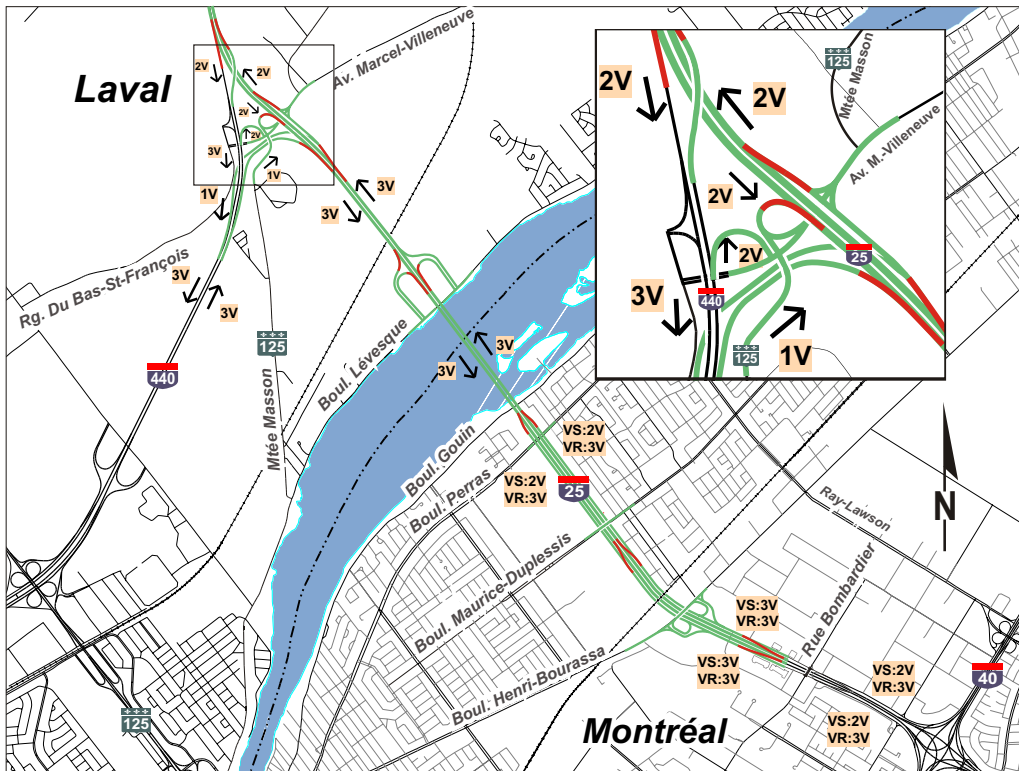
Laval

2V
2V
2V
2V
3V
1V
1V
3V
3V
3V
3V

Av. Marcel-Villeneuve
Rg. Du Bas-St-François

440
125
Mtée Masson
Boul. Lévesque

3V
3V

Boul. Gouin
Boul. Perras
VS:2V
VR:3V
VS:2V
VR:3V
25

Boul. Maurice-Duplessis
Boul. Henri-Bourassa
VS:3V
VR:3V
VS:3V
VR:3V
Rue Bombardier
Ray-Lawson
VS:2V
VR:3V
VS:2V
VR:3V
40

125

Montréal

N

2V
2V
2V
2V
3V
1V
440
125
125
Mtée Masson
Av. M.-Villeneuve
25